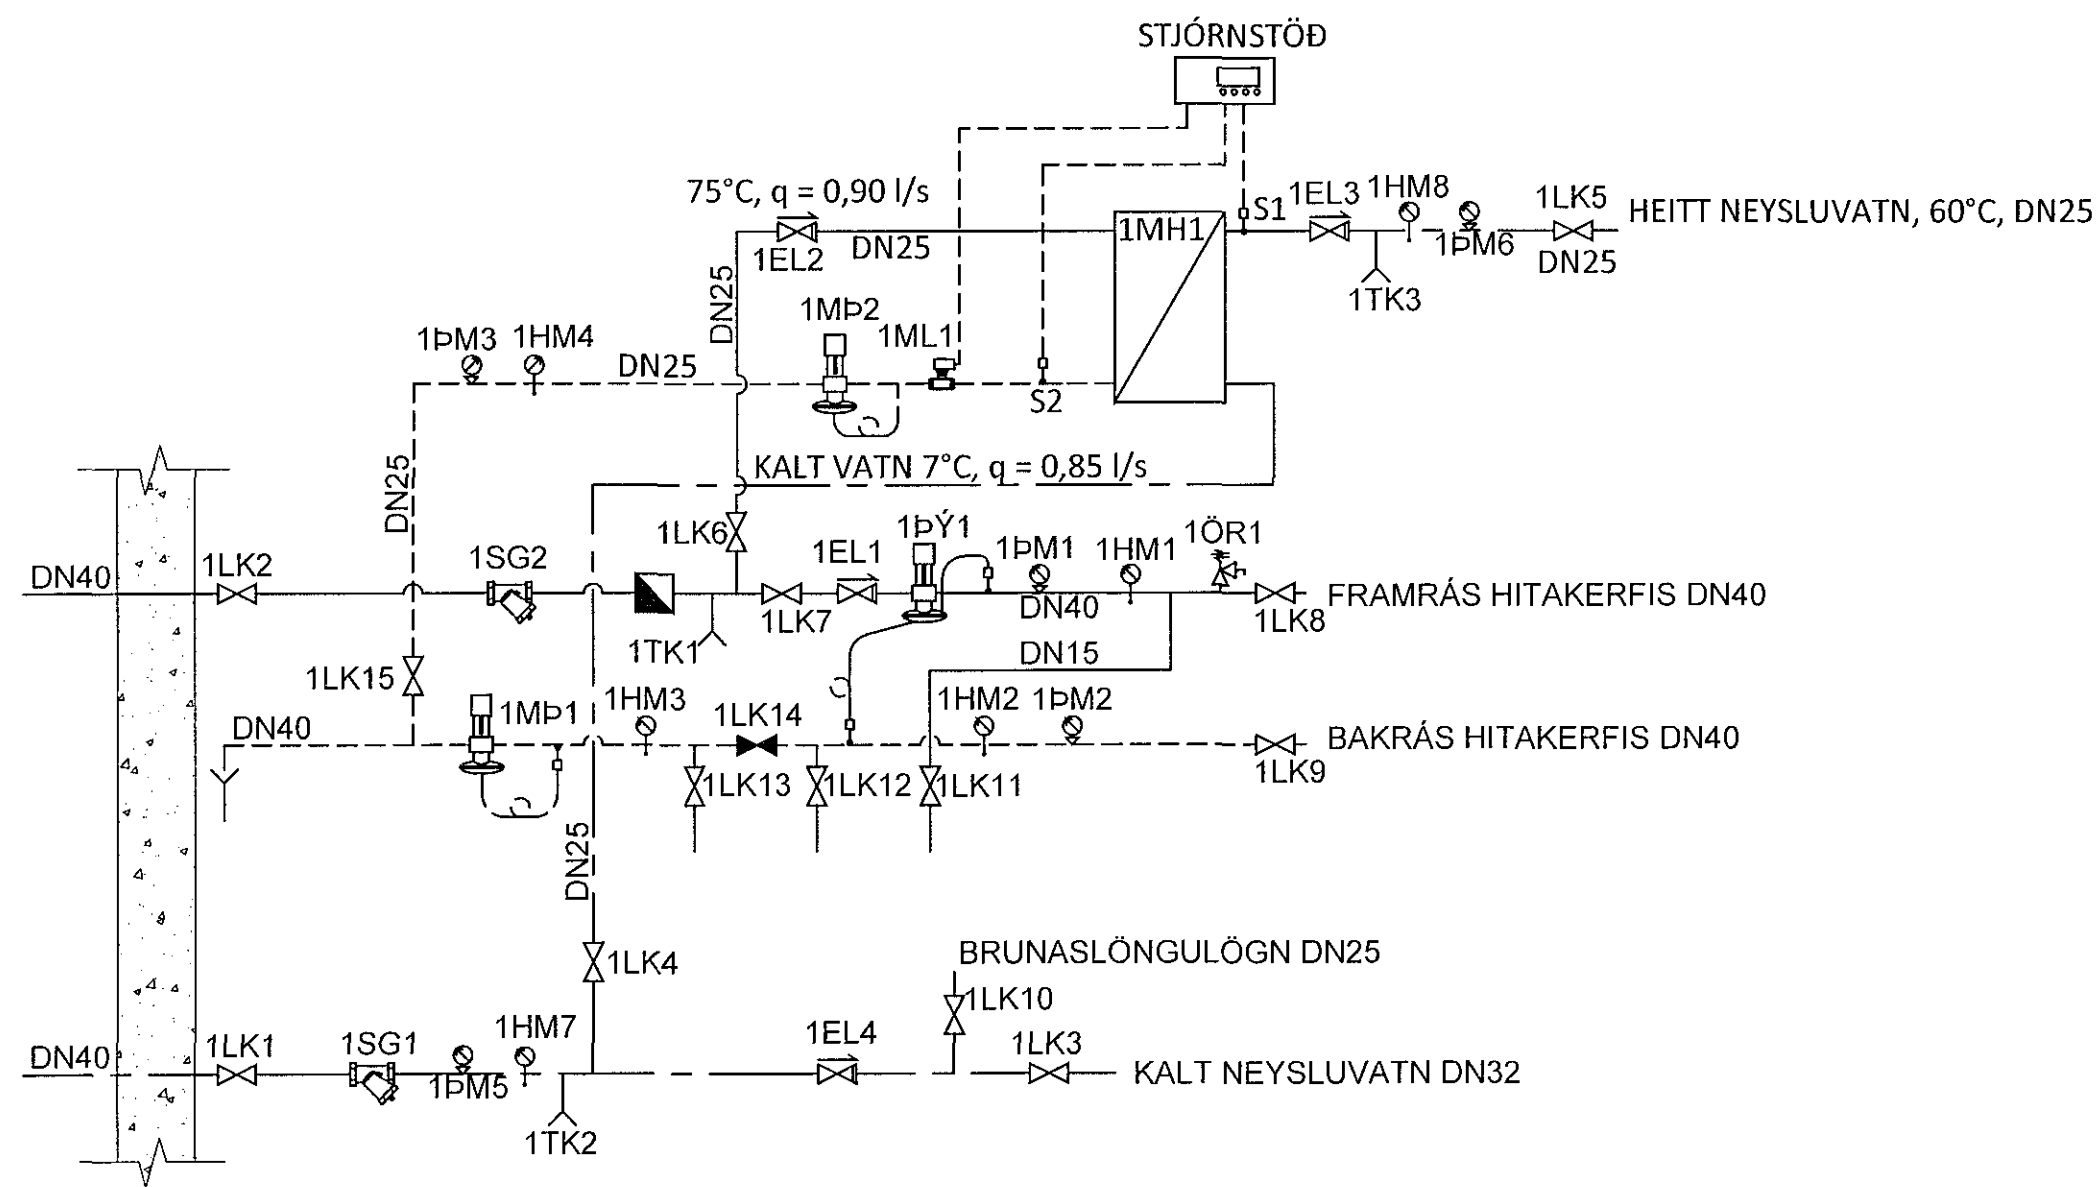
STJÓRNSTÖÐ

75°C, q = 0,90 l/s

1EL2 DN25

1MH1

S1 1EL3 1HM8 1ÞM6 1LK5 DN25 HEITT NEYSLUVATN, 60°C, DN25

1TK3

DN25

1MÞ2 1ML1

1ÞM3 1HM4 DN25

S2

DN25

KALT VATN 7°C, q = 0,85 l/s

1LK6

1SG2

1EL1

1ÞÝ1

1ÞM1

1HM1

1ÖR1

DN40

1LK2

1LK7

DN40

1LK8 FRAMRÁS HITAKERFIS DN40

1TK1

DN15

1LK15

1MÞ1

1HM3

1LK14

1HM2

1ÞM2

DN40

BAKRÁS HITAKERFIS DN40

1LK9

1LK13

1LK12

1LK11

DN25

1LK4

BRUNASLÖNGULÖGN DN25

1LK10

1HM7

1EL4

1LK3

DN40

1LK1

1SG1

1ÞM5

KALT NEYSLUVATN DN32

1TK2